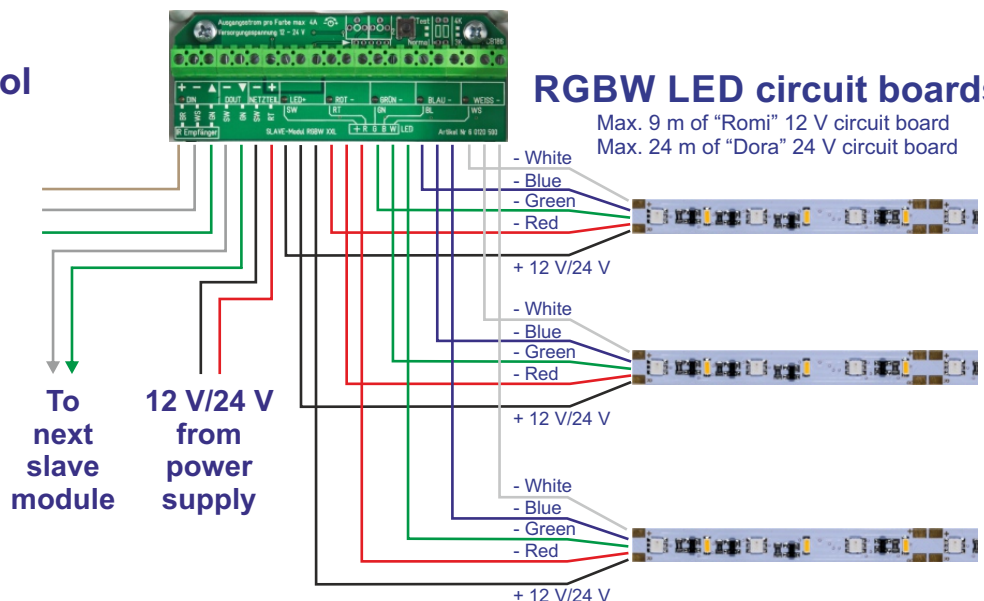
ol

Ausgangsstrom pro Farbe max 4A
Versorgungsspannung 12 - 24 V
Test
Normal
4K
8K

DIN
DOUT
NETZTEIL
LED+
ROT
GRÜN
BLAU
WEISS
SW
RT
GN
BL
WS
IR Empfänger
SLAVE-Modul RGBW XXL
+ R G B W LED
Artikel Nr 6 0120 590

RGBW LED circuit boards
Max. 9 m of "Romi" 12 V circuit board
Max. 24 m of "Dora" 24 V circuit board

- White
- Blue
- Green
- Red
+ 12 V/24 V

- White
- Blue
- Green
- Red
+ 12 V/24 V

- White
- Blue
- Green
- Red
+ 12 V/24 V

To next slave module

12 V/24 V from power supply